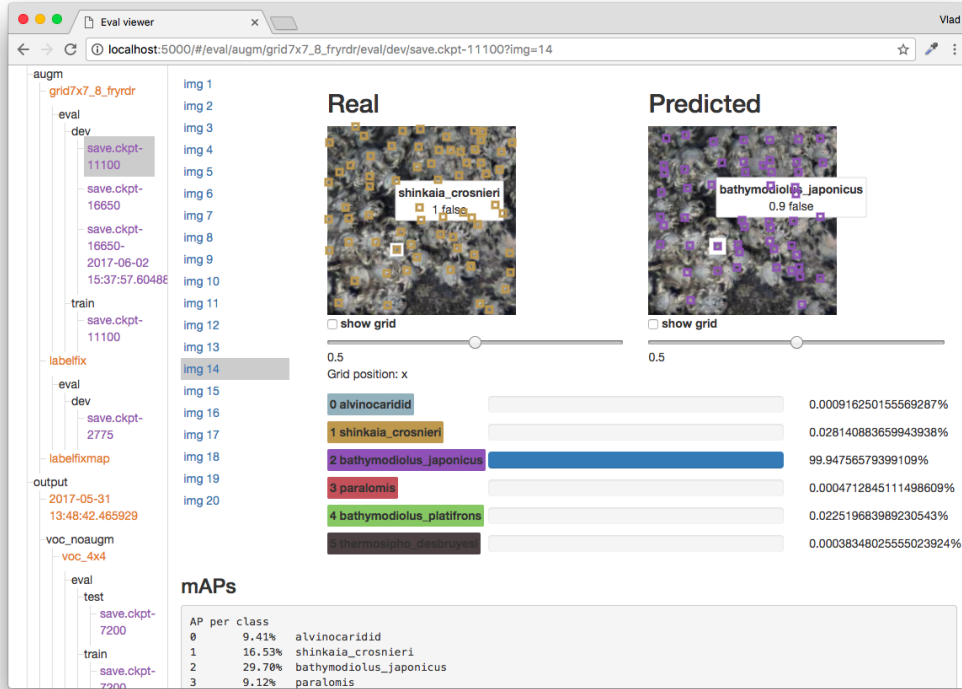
Eval viewer

Vlad

localhost:5000/#/eval/augm/grid7x7_8_fryrdr/eval/dev/save.ckpt-11100?img=14

augm
grid7x7_8_fryrdr
eval
dev
save.ckpt-11100
save.ckpt-16650
save.ckpt-16650-2017-06-02 15:37:57.60488
train
save.ckpt-11100
labelfix
eval
dev
save.ckpt-2775
labelfixmap
output
2017-05-31 13:48:42.465929
voc_noaugm
voc_4x4
eval
test
save.ckpt-7200
train
save.ckpt-7200

img 1
img 2
img 3
img 4
img 5
img 6
img 7
img 8
img 9
img 10
img 11
img 12
img 13
img 14
img 15
img 16
img 17
img 18
img 19
img 20

Real

shinkaia_crosnieri
1 false

show grid

0.5
Grid position: x

Predicted

bathymodiolus_japonicus
0.9 false

show grid

0.5

| | |
|---|---|
| 0 alvinocaridid | 0.000916250155569287% |
| 1 shinkaia_crosnieri | 0.028140883659943938% |
| 2 bathymodiolus_japonicus | 99.94756579399109% |
| 3 paralomis | 0.0004712845111498609% |
| 4 bathymodiolus_platifrons | 0.022519683989230543% |
| 5 thermosipho_desbruyesi | 0.0003834802555023924% |

mAPs

AP per class
0 9.41% alvinocaridid
1 16.53% shinkaia_crosnieri
2 29.70% bathymodiolus_japonicus
3 9.12% paralomis